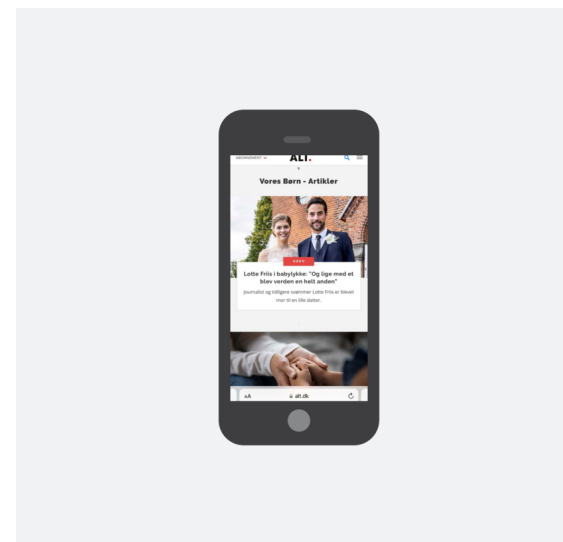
ABONNEMENT ∨
ALT.

Vores Børn - Artikler

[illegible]

Lotte Friis i babylykke: "Og lige med et blev verden en helt anden"

Journalist og tidligere svømmer Lotte Friis er blevet mor til en lille datter.

AA
alt.dk